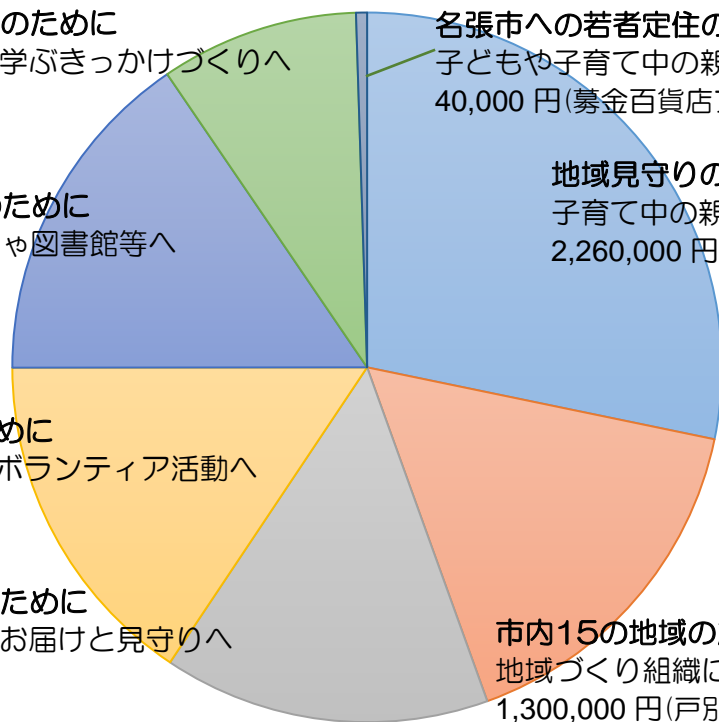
のために
学ぶきっかけづくりへ

名張市への若者定住の
子どもや子育て中の親
40,000 円(募金百貨店

地域見守りの
子育て中の親
2,260,000 円

ために
ゃ図書館等へ

めに
ボランティア活動へ

ために
お届けと見守りへ

市内15の地域の
地域づくり組織に
1,300,000 円(戸別